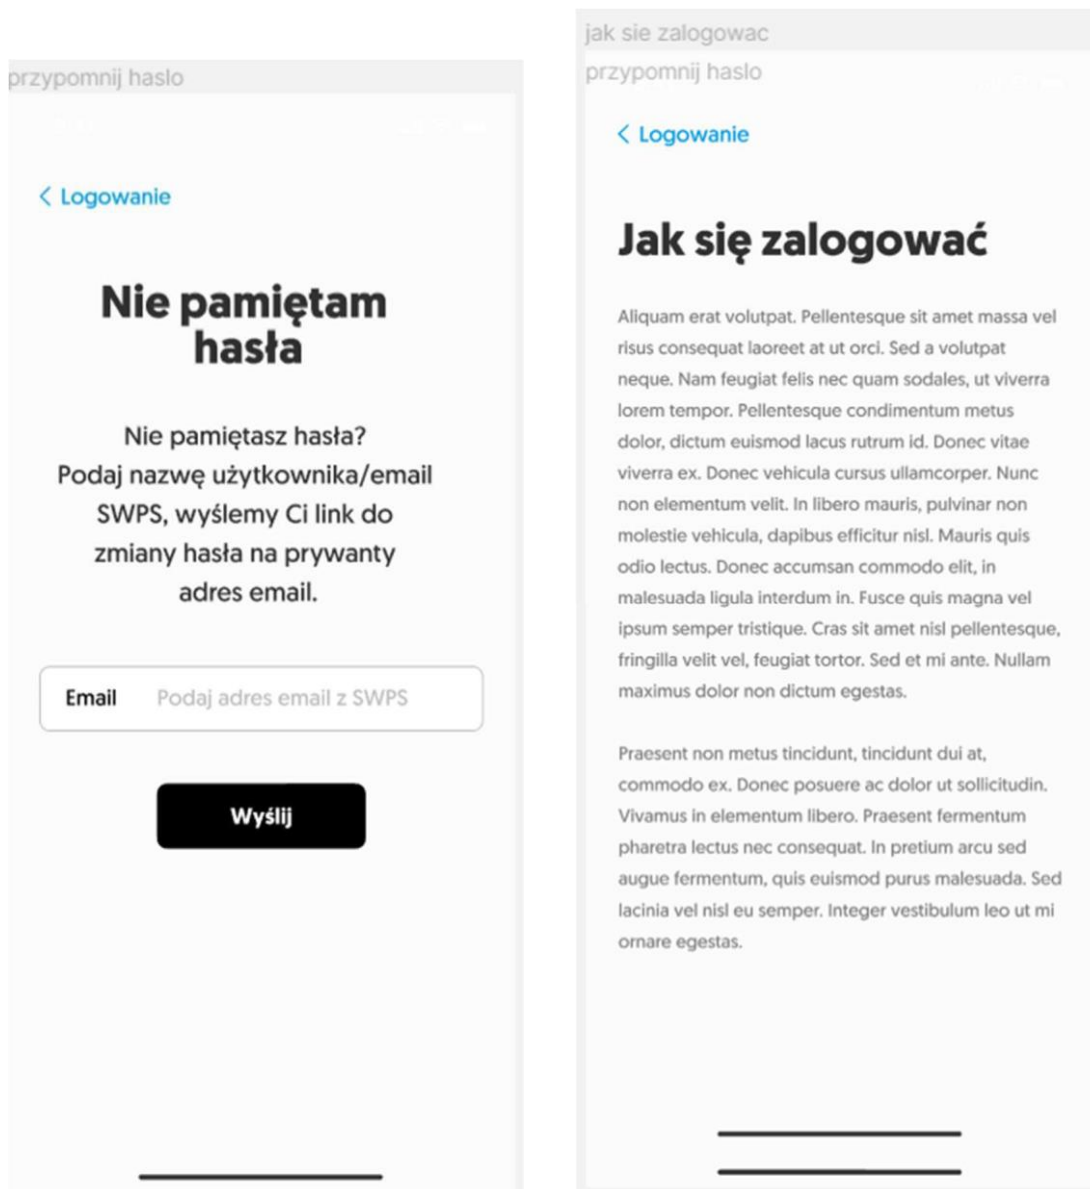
przypomnij haslo

< Logowanie

Nie pamiętam hasła

Nie pamiętasz hasła? Podaj nazwę użytkownika/email SWPS, wyślemy Ci link do zmiany hasła na prywanty adres email.

Email Podaj adres email z SWPS

Wyślij

jak sie zalogowac

przypomnij haslo

< Logowanie

Jak się zalogować

Aliquam erat volutpat. Pellentesque sit amet massa vel risus consequat laoreet at ut orci. Sed a volutpat neque. Nam feugiat felis nec quam sodales, ut viverra lorem tempor. Pellentesque condimentum metus dolor, dictum euismod lacus rutrum id. Donec vitae viverra ex. Donec vehicula cursus ullamcorper. Nunc non elementum velit. In libero mauris, pulvinar non molestie vehicula, dapibus efficitur nisl. Mauris quis odio lectus. Donec accumsan commodo elit, in malesuada ligula interdum in. Fusce quis magna vel ipsum semper tristique. Cras sit amet nisl pellentesque, fringilla velit vel, feugiat tortor. Sed et mi ante. Nullam maximus dolor non dictum egestas.

Praesent non metus tincidunt, tincidunt dui at, commodo ex. Donec posuere ac dolor ut sollicitudin. Vivamus in elementum libero. Praesent fermentum pharetra lectus nec consequat. In pretium arcu sed augue fermentum, quis euismod purus malesuada. Sed lacinia vel nisl eu semper. Integer vestibulum leo ut mi ornare egestas.